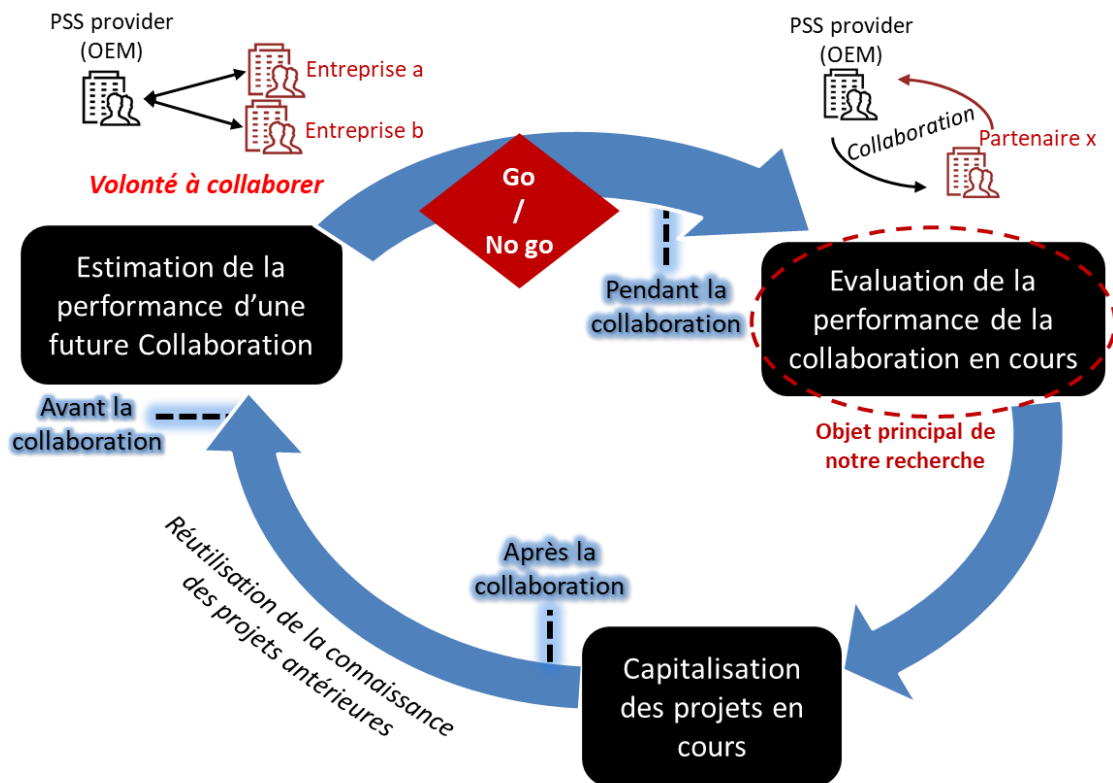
PSS provider (OEM)

Entreprise a

Entreprise b

Volonté à collaborer

Go / No go

PSS provider (OEM)

Collaboration

Partenaire x

Estimation de la performance d'une future Collaboration

Pendant la collaboration

Evaluation de la performance de la collaboration en cours

Avant la collaboration

Objet principal de notre recherche

Réutilisation de la connaissance des projets antérieures

Après la collaboration

Capitalisation des projets en cours